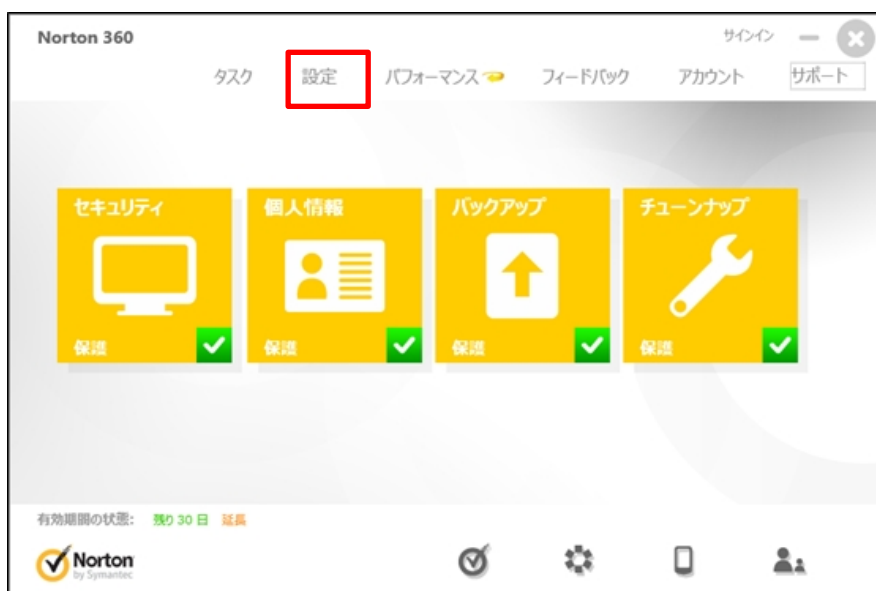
Norton 360

サインイン

タスク 設定 パフォーマンス フィードバック アカウント サポート

セキュリティ
保護

個人情報
保護

バックアップ
保護

チューンナップ
保護

有効期限の状態: 残り 30 日 延長

Norton by Symantec